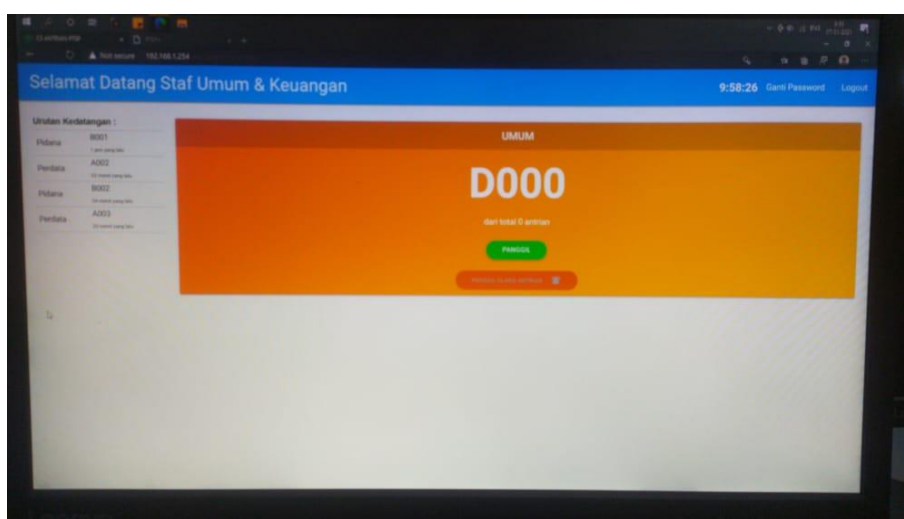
Not secure 192.168.1.254

Selamat Datang Staf Umum & Keuangan

9:58:26 Ganti Password Logout

Urutan Kedatangan :

| | |
|---|---|
| Pidana | B001 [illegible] |
| Perdata | A002 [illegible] |
| Pidana | B002 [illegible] |
| Perdata | A003 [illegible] |

UMUM

D000

dari total 0 antrian

PANGGIL

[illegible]